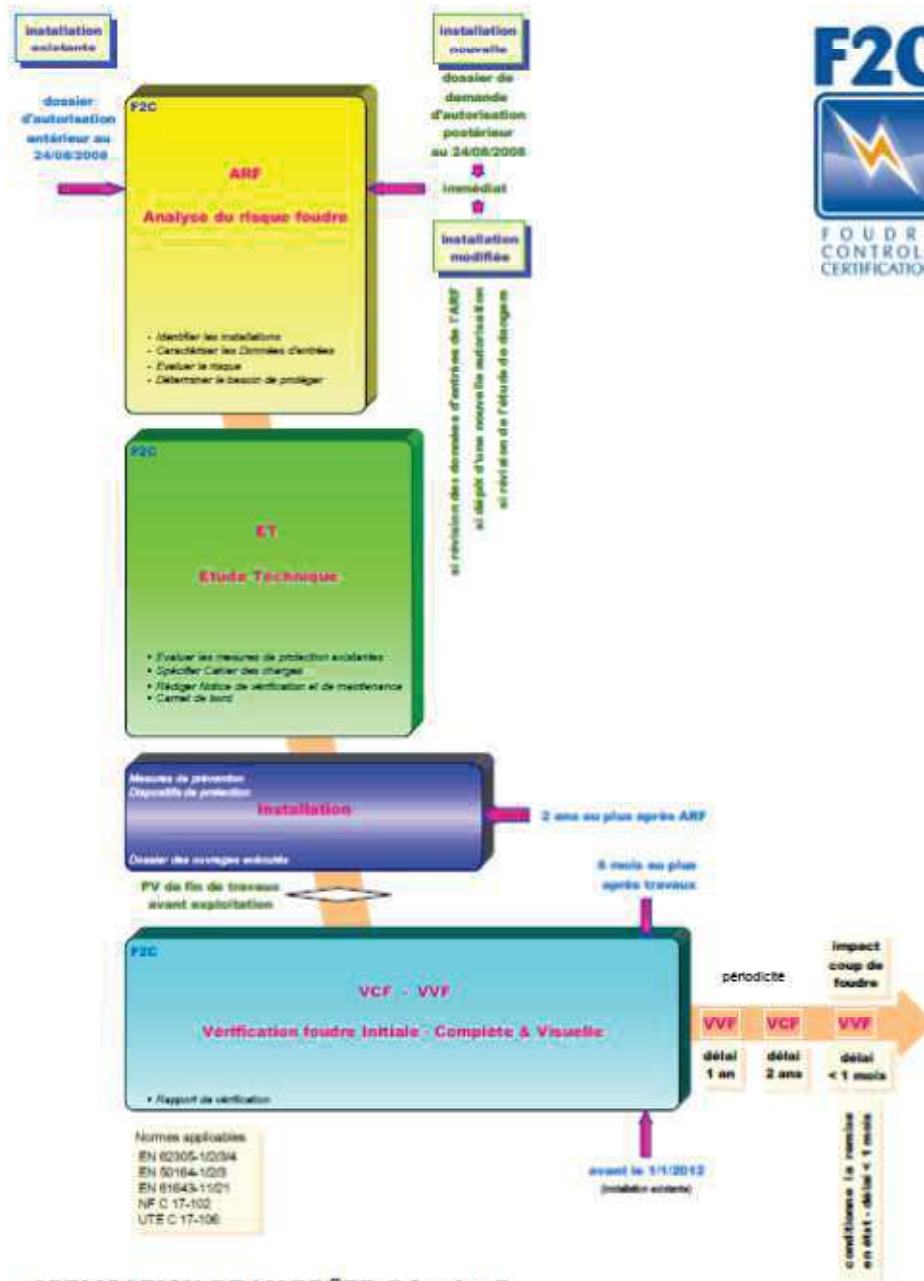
installation existante

dossier d'autorisation antérieur au 24/08/2008

installation nouvelle

dossier de demande d'autorisation postérieur au 24/08/2008

immédiat

installation modifiée

F2C
FOUDRE CONTROL CERTIFICATION

F2C

ARF

Analyse du risque foudre

- Identifier les installations
- Caractériser les Données d'entrées
- Evaluer le risque
- Déterminer le besoin de protéger

si révision des données d'entrées de l'ARF
si dépôt d'une nouvelle autorisation
si révision de l'étude de danger

F2C

ET

Etude Technique

- Evaluer les mesures de protection existantes
- Spécifier Cahier des charges
- Rédiger Notice de vérification et de maintenance
- Carnet de bord

Mesures de prévention
Dispositifs de protection

Installation

Dossier des ouvrages exécutés

2 ans au plus après ARF

PV de fin de travaux avant exploitation

6 mois au plus après travaux

F2C

VCF - VVF

Vérification foudre Initiale - Complète & Visuelle

- Rapport de vérification

périodicité

impact coup de foudre

| VVF | VCF | VVF |
|---|---|---|
| délai 1 an | délai 2 ans | délai < 1 mois |

conditions la remise en état - délai < 1 mois

Normes applicables
EN 62305-1/2/3/4
EN 50164-1/2/3
EN 61643-11/21
NF C 17-102
UTE C 17-106

avant le 1/1/2012
(installation existante)